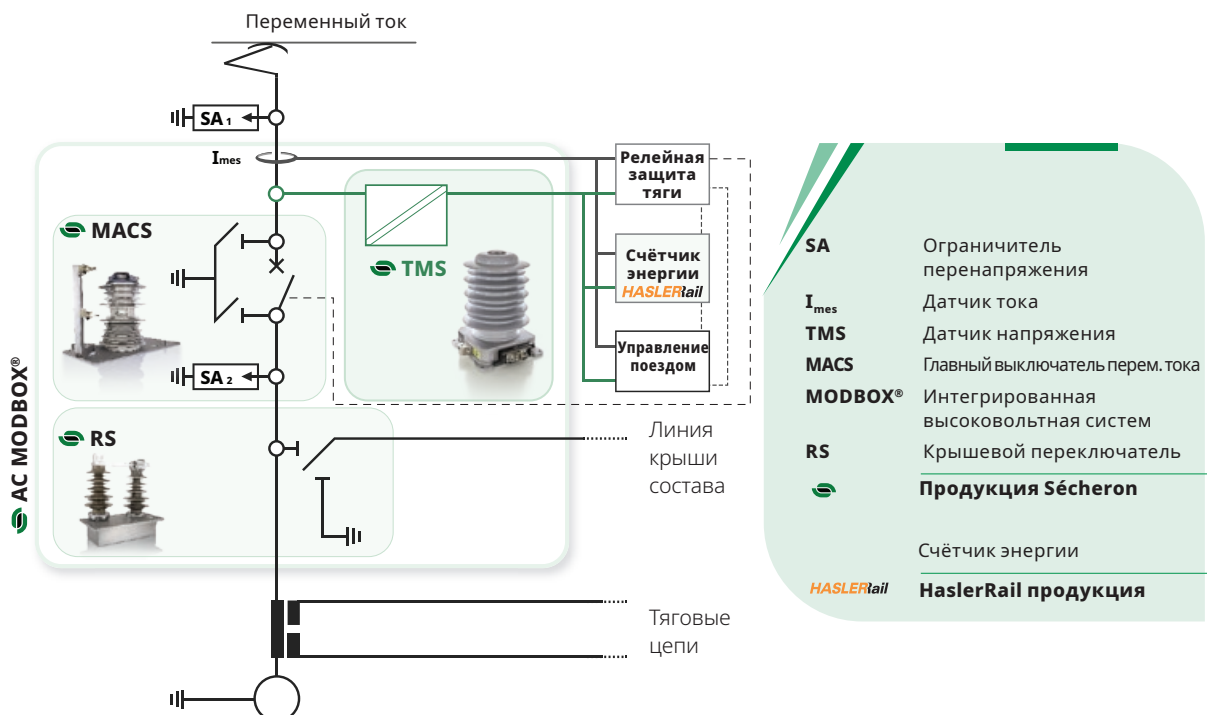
Переменный ток

SA 1

$I_{mes}$

Релейная защита тяги

MACS

TMS

Счётчик энергии HASLERRail

Управление поездом

SA 2

AC MODBOX®

RS

Линия крыши состава

Тяговые цепи

| | |
|---|---|
| SA | Ограничитель перенапряжения |
| $I_{mes}$ | Датчик тока |
| TMS | Датчик напряжения |
| MACS | Главный выключатель перем. тока |
| MODBOX® | Интегрированная высоковольтная систем |
| RS | Крышевой переключатель |
| | Продукция Sécheron |
| | Счётчик энергии |
| HASLERRail | HaslerRail продукция |